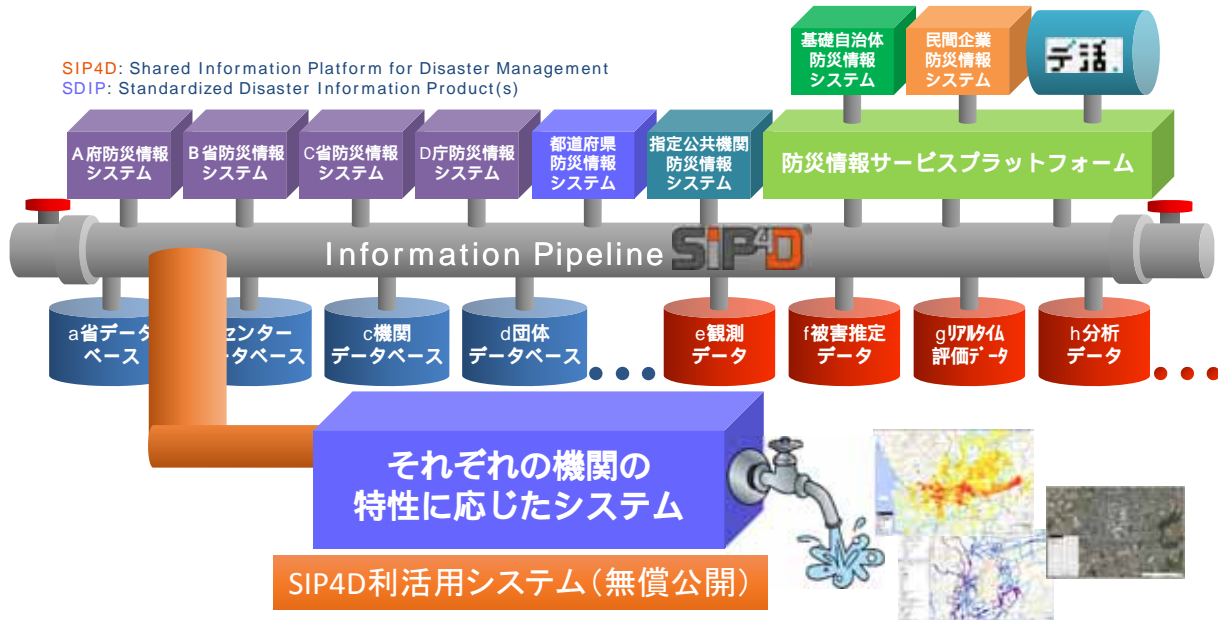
SIP4D: Shared Information Platform for Disaster Management
SDIP: Standardized Disaster Information Product(s)

基礎自治体防災情報システム

民間企業防災情報システム

デ活

A府防災情報システム

B省防災情報システム

C省防災情報システム

D庁防災情報システム

都道府県防災情報システム

指定公共機関防災情報システム

防災情報サービスプラットフォーム

Information Pipeline SIP4D

a省データベース

センタータベース

c機関データベース

d団体データベース

・・・

e観測データ

f被害推定データ

gリアルタイム評価データ

h分析データ

・・・

それぞれの機関の特性に応じたシステム

SIP4D利活用システム(無償公開)